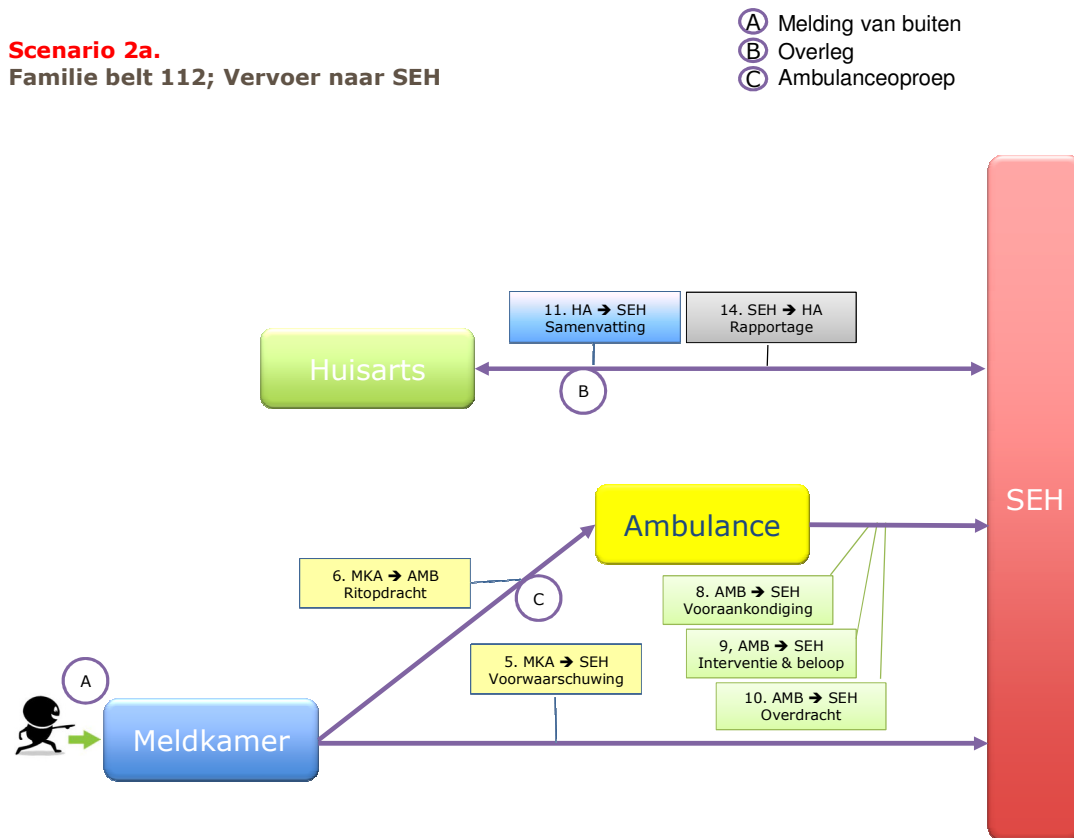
Scenario 2a.
Familie belt 112; Vervoer naar SEH

A Melding van buiten
B Overleg
C Ambulanceoproep

11. HA → SEH
Samenvatting

14. SEH → HA
Rapportage

Huisarts

B

SEH

Ambulance

6. MKA → AMB
Ritopdracht

C

8. AMB → SEH
Vooraankondiging

9, AMB → SEH
Interventie & beloop

5. MKA → SEH
Voorwaarschuwing

10. AMB → SEH
Overdracht

A

Meldkamer